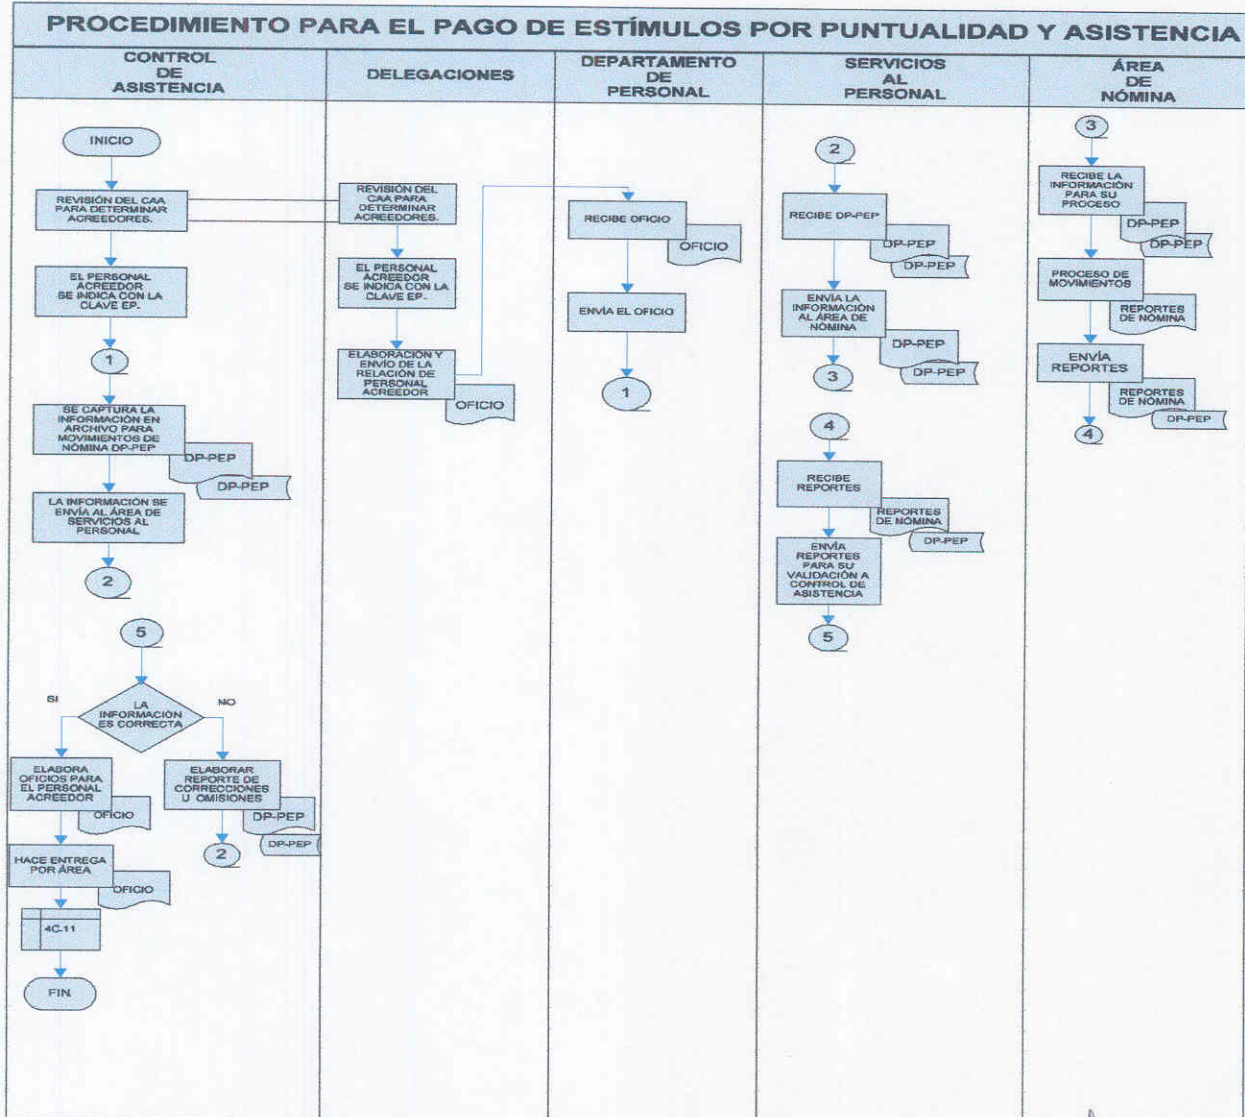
PROCEDIMIENTO PARA EL PAGO DE ESTÍMULOS POR PUNTUALIDAD Y ASISTENCIA

CONTROL DE ASISTENCIA

INICIO

REVISIÓN DEL CAA PARA DETERMINAR ACREEDORES.

EL PERSONAL ACREEDOR SE INDICA CON LA CLAVE EP.

1

SE CAPTURA LA INFORMACIÓN EN ARCHIVO PARA MOVIMIENTOS DE NÓMINA DP-PEP

DP-PEP

DP-PEP

LA INFORMACIÓN SE ENVÍA AL ÁREA DE SERVICIOS AL PERSONAL

2

5

LA INFORMACIÓN ES CORRECTA

SI

NO

ELABORA OFICIOS PARA EL PERSONAL ACREEDOR

OFICIO

HACE ENTREGA POR ÁREA

OFICIO

4C.11

FIN

ELABORAR REPORTE DE CORRECCIONES U OMISIONES

DP-PEP

DP-PEP

2

DELEGACIONES

REVISIÓN DEL CAA PARA DETERMINAR ACREEDORES.

EL PERSONAL ACREEDOR SE INDICA CON LA CLAVE EP.

ELABORACIÓN Y ENVÍO DE LA RELACIÓN DE PERSONAL ACREEDOR

OFICIO

DEPARTAMENTO DE PERSONAL

RECIBE OFICIO

OFICIO

ENVÍA EL OFICIO

1

SERVICIOS AL PERSONAL

2

RECIBE DP-PEP

DP-PEP

DP-PEP

ENVÍA LA INFORMACIÓN AL ÁREA DE NÓMINA

DP-PEP

DP-PEP

3

4

RECIBE REPORTES

REPORTES DE NÓMINA

DP-PEP

ENVÍA REPORTES PARA SU VALIDACIÓN A CONTROL DE ASISTENCIA

5

ÁREA DE NÓMINA

3

RECIBE LA INFORMACIÓN PARA SU PROCESO

DP-PEP

DP-PEP

PROCESO DE MOVIMIENTOS

REPORTES DE NÓMINA

ENVÍA REPORTES

REPORTES DE NÓMINA

DP-PEP

4